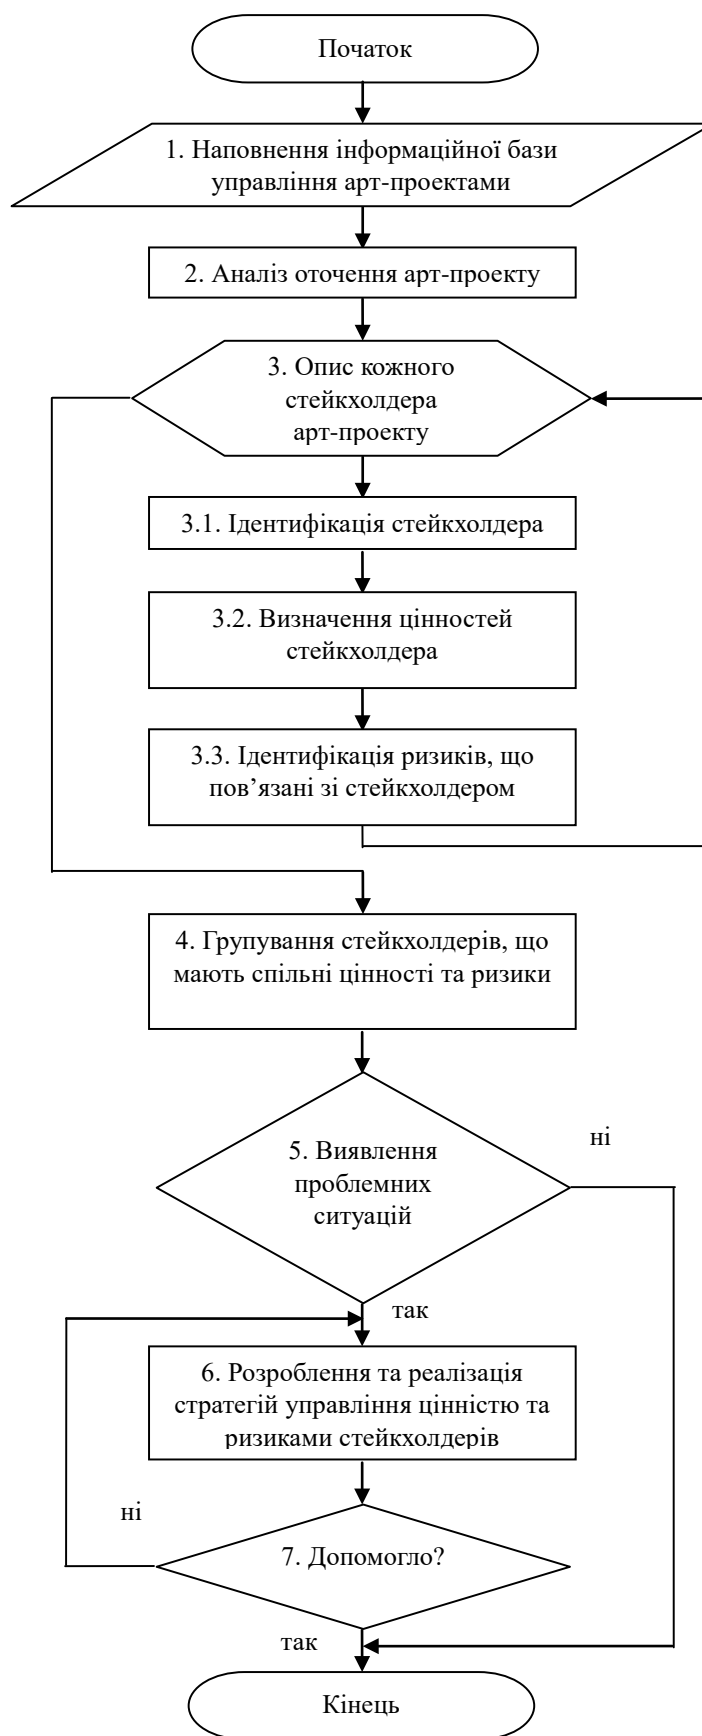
Початок

1. Наповнення інформаційної бази управління арт-проектами

2. Аналіз оточення арт-проекту

3. Опис кожного стейкхолдера арт-проекту

3.1. Ідентифікація стейкхолдера

3.2. Визначення цінностей стейкхолдера

3.3. Ідентифікація ризиків, що пов’язані зі стейкхолдером

4. Групування стейкхолдерів, що мають спільні цінності та ризики

5. Виявлення проблемних ситуацій

ні

так

6. Розроблення та реалізація стратегій управління цінністю та ризиками стейкхолдерів

ні

7. Допомогло?

так

Кінець